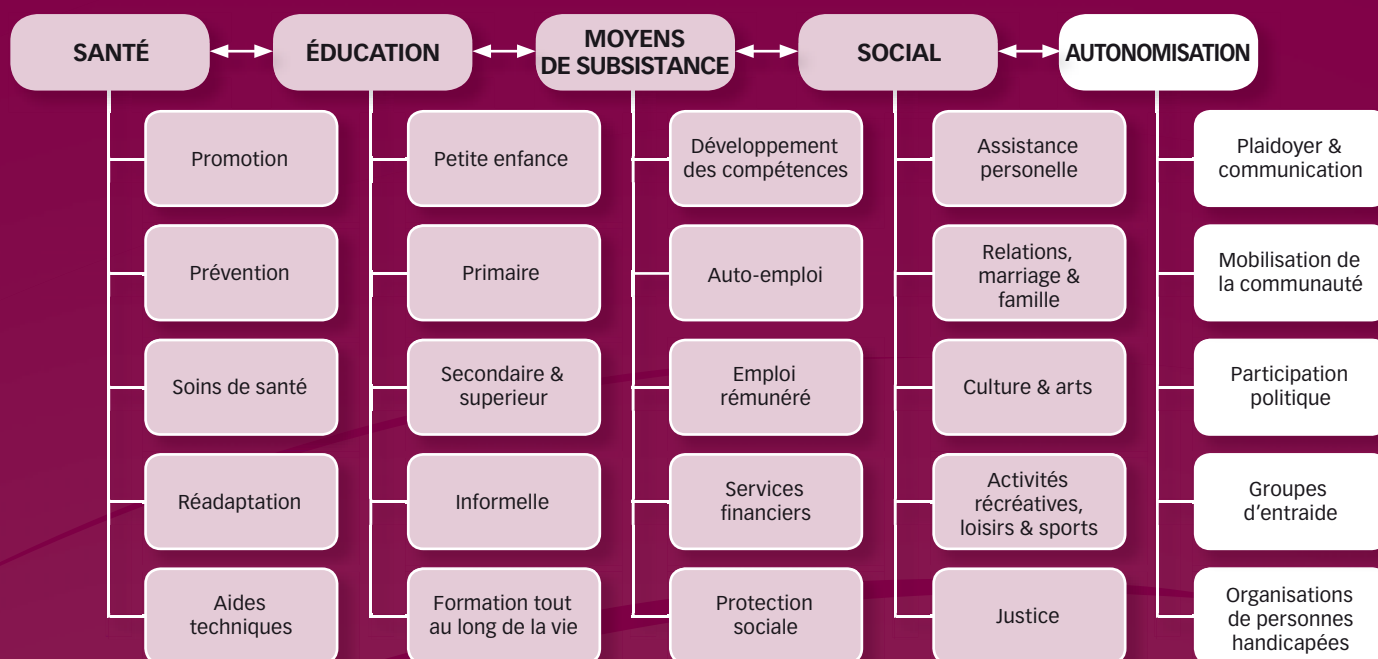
SANTÉ

Promotion

Prévention

Soins de santé

Réadaptation

Aides techniques

ÉDUCATION

Petite enfance

Primaire

Secondaire & superieur

Informelle

Formation tout au long de la vie

MOYENS DE SUBSISTANCE

Développement des compétences

Auto-emploi

Emploi rémunéré

Services financiers

Protection sociale

SOCIAL

Assistance personelle

Relations, marriage & famille

Culture & arts

Activités récréatives, loisirs & sports

Justice

AUTONOMISATION

Plaidoyer & communication

Mobilisation de la communauté

Participation politique

Groupes d'entraide

Organisations de personnes handicapées